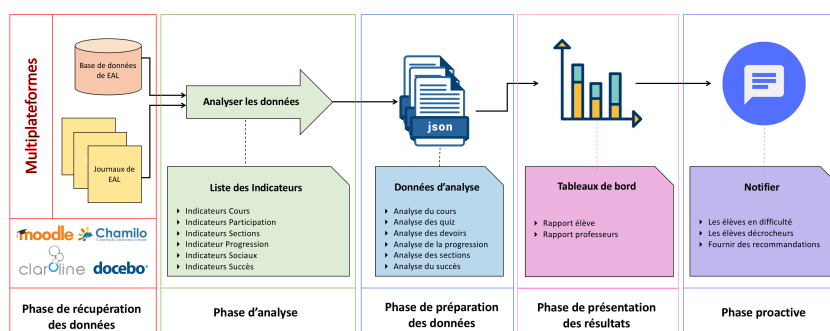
Multiplateformes

Base de données de EAL

Journaux de EAL

moodle Chamilo

claroline docebo

Phase de récupération des données

Analyser les données

Liste des Indicateurs

- Indicateurs Cours
- Indicateurs Participation
- Indicateurs Sections
- Indicateur Progression
- Indicateurs Sociaux
- Indicateurs Succès

Phase d'analyse

json

Données d'analyse

- Analyse du cours
- Analyse des quiz
- Analyse des devoirs
- Analyse de la progression
- Analyse des sections
- Analyse du succès

Phase de préparation des données

Tableaux de bord

- Rapport élève
- Rapport professeurs

Phase de présentation des résultats

Notifier

- Les élèves en difficulté
- Les élèves décrocheurs
- Fournir des recommandations

Phase proactive